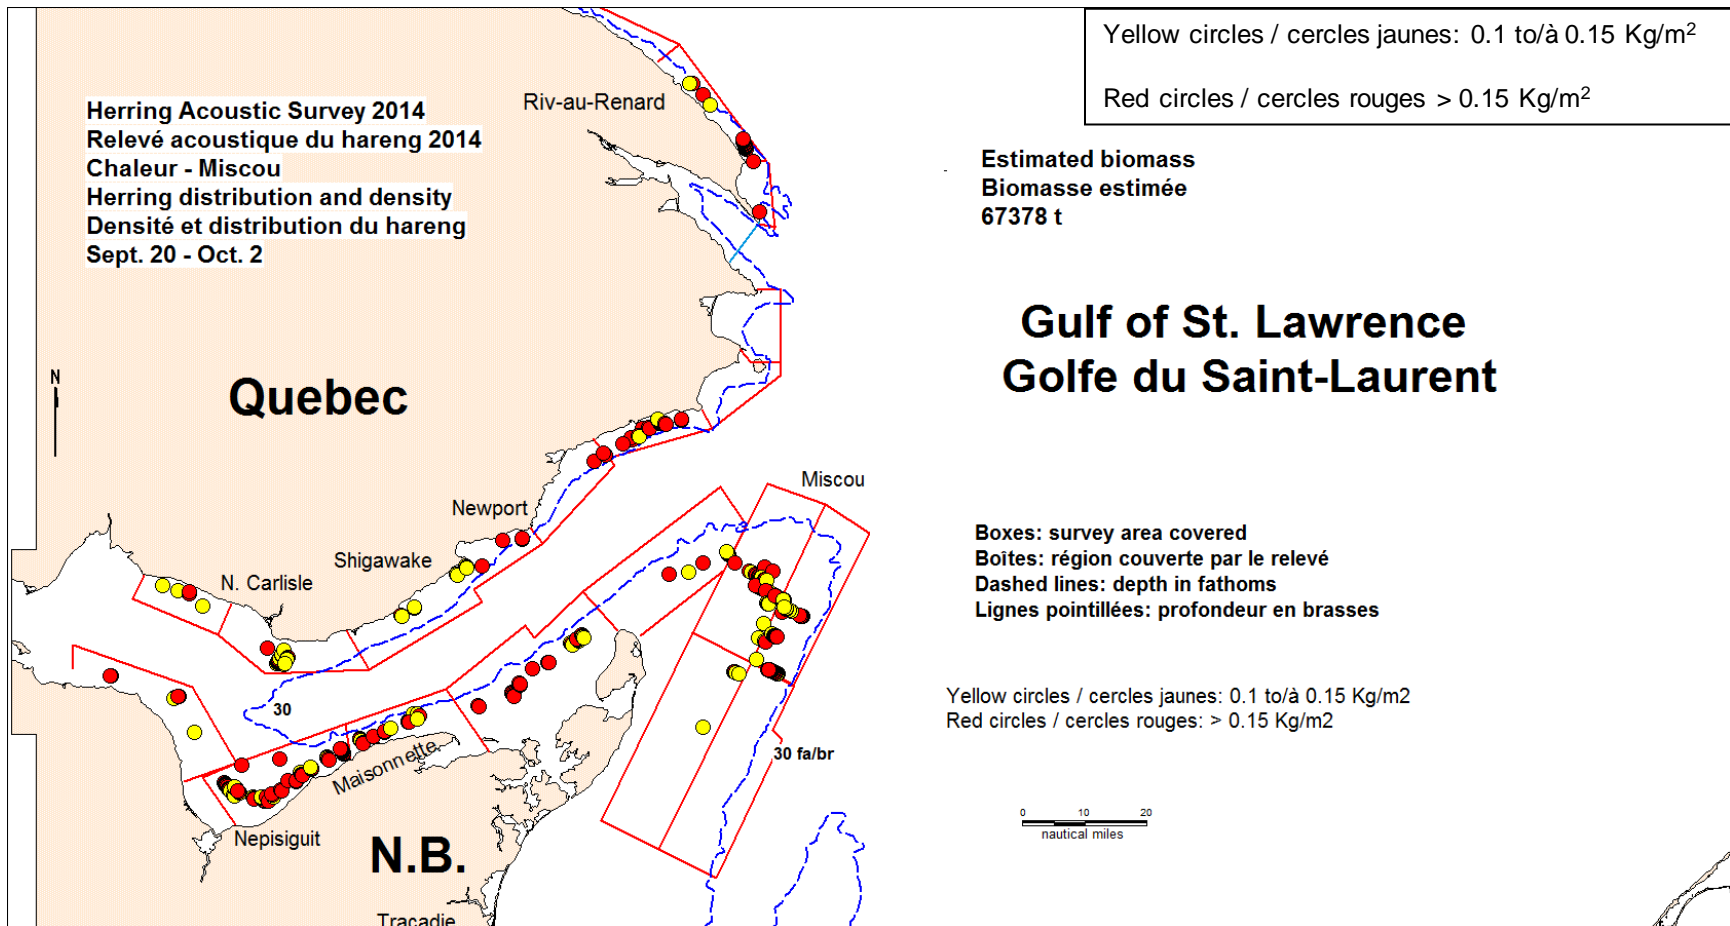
Yellow circles / cercles jaunes: 0.1 to/à 0.15 Kg/m$^2$

Red circles / cercles rouges > 0.15 Kg/m$^2$

Herring Acoustic Survey 2014
Relevé acoustique du hareng 2014
Chaleur - Miscou
Herring distribution and density
Densité et distribution du hareng
Sept. 20 - Oct. 2

Riv-au-Renard

Estimated biomass
Biomasse estimée
67378 t

Gulf of St. Lawrence
Golfe du Saint-Laurent

N

Quebec

Miscou

Newport

Shigawake

N. Carlisle

Boxes: survey area covered
Boîtes: région couverte par le relevé
Dashed lines: depth in fathoms
Lignes pointillées: profondeur en brasses

Yellow circles / cercles jaunes: 0.1 to/à 0.15 Kg/m2
Red circles / cercles rouges: > 0.15 Kg/m2

30

30 fa/br

Maisonnette

0 10 20
nautical miles

Nepisiguit

N.B.

Tracadie